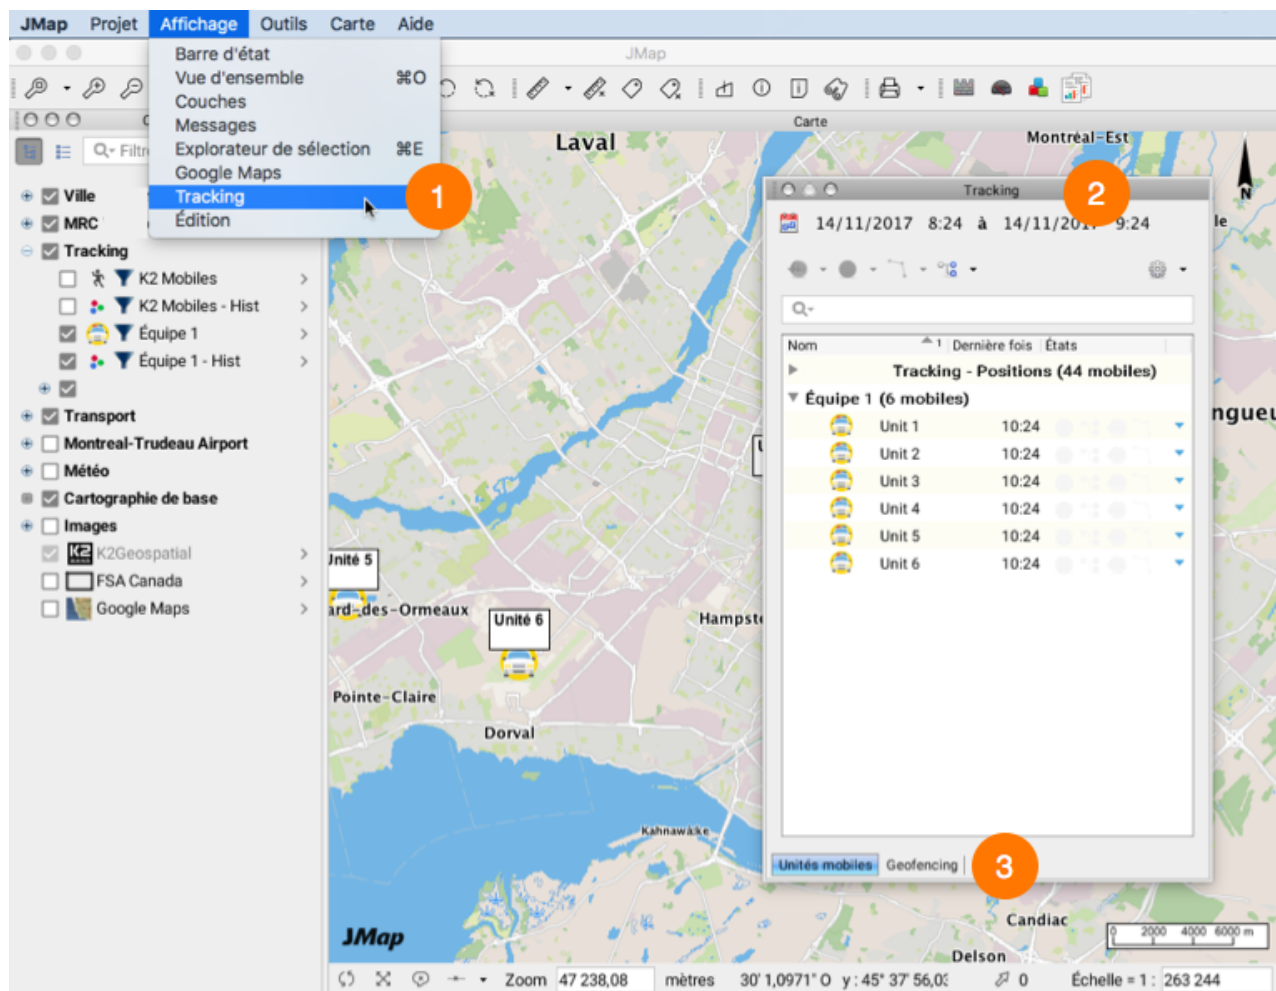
JMap Projet Affichage Outils Carte Aide

Barre d'état
Vue d'ensemble ⌘O
Couches
Messages
Explorateur de sélection ⌘E
Google Maps
Tracking
Édition

1

JMap

Carte

Ville
MRC
Tracking
K2 Mobiles
K2 Mobiles - Hist
Équipe 1
Équipe 1 - Hist
Transport
Montreal-Trudeau Airport
Météo
Cartographie de base
Images
K2Geospatial
FSA Canada
Google Maps

Laval
Montréal-Est
Tracking
2
14/11/2017 8:24 à 14/11/20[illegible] 9:24

Nom | Dernière fois | États
Tracking - Positions (44 mobiles)
Équipe 1 (6 mobiles)

| | |
|---|---|
| Unit 1 | 10:24 |
| Unit 2 | 10:24 |
| Unit 3 | 10:24 |
| Unit 4 | 10:24 |
| Unit 5 | 10:24 |
| Unit 6 | 10:24 |

Unités mobiles Geofencing
3

Unité 5
ard-des-Ormeaux
Unité 6
Hampst
Pointe-Claire
Dorval
Kahnawake
Candiac
Delson
ngueu
JMap
0 2000 4000 6000 m

Zoom 47 238,08 mètres 30' 1,0971" O y : 45° 37' 56,0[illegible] 0 Échelle = 1 : 263 244